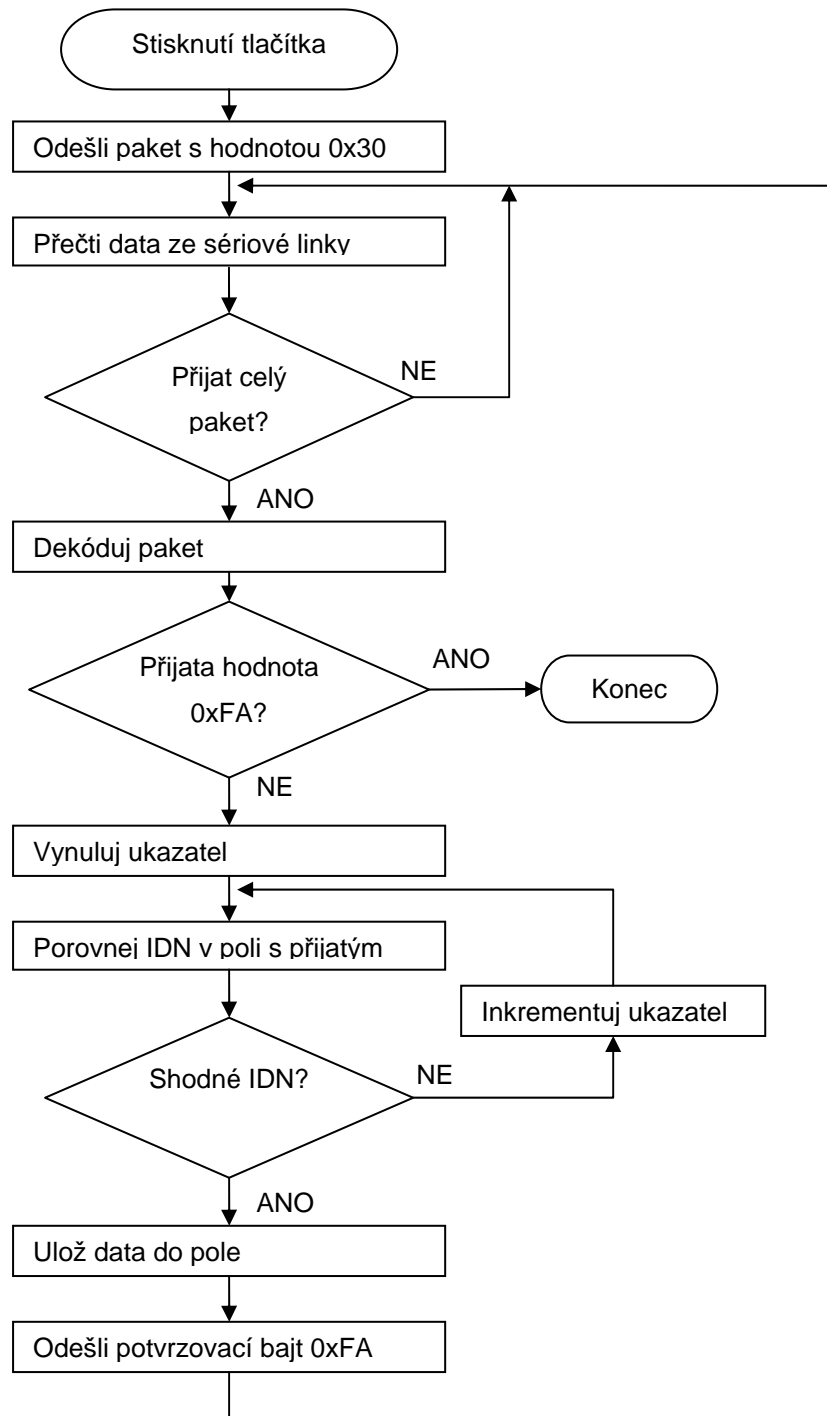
Stisknutí tlačítka

Odešli paket s hodnotou 0x30

Přečti data ze sériové linky

Přijat celý paket?

NE

ANO

Dekóduj paket

Přijata hodnota 0xFA?

ANO

Konec

NE

Vynuluj ukazatel

Porovnej IDN v poli s přijatým

Inkrementuj ukazatel

Shodné IDN?

NE

ANO

Ulož data do pole

Odešli potvrzovací bajt 0xFA